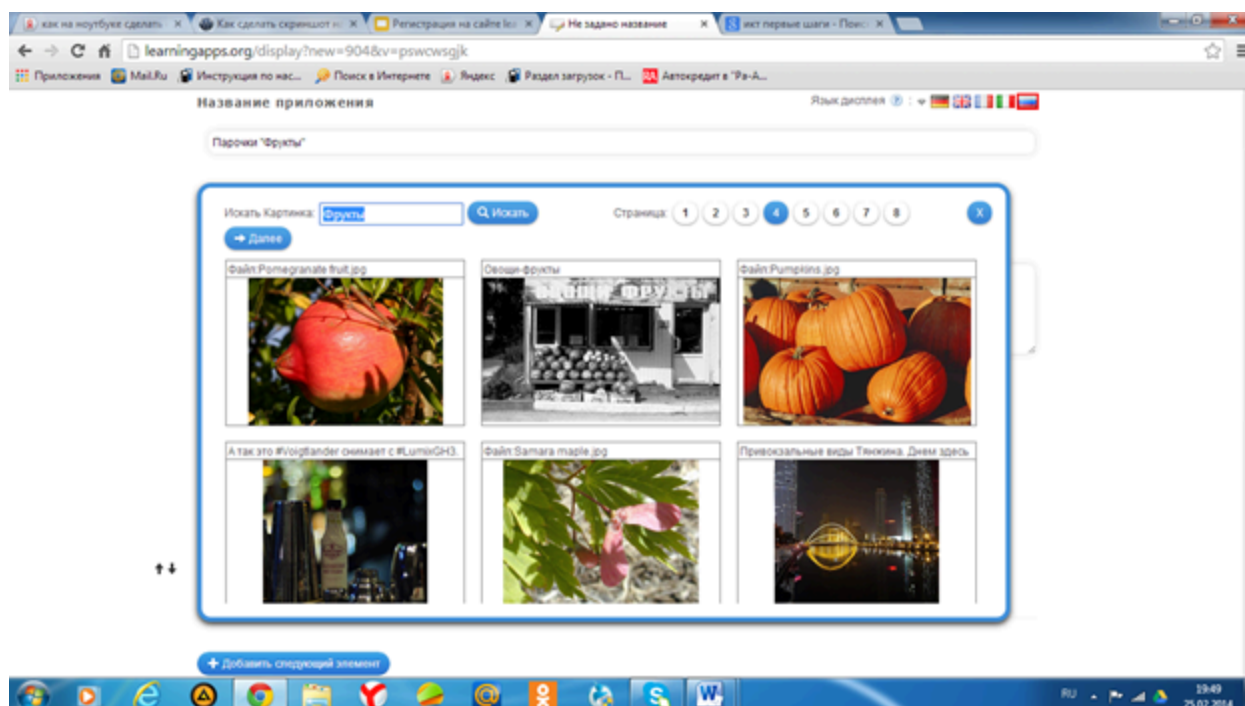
как на ноутбуке сделать × | Как сделать скриншот н × | Регистрация на сайте le × | Не задано название × | икт первые шаги - Поис ×

learningapps.org/display?new=904&v=pswcwsgjk

Приложения | Mail.Ru | Инструкция по нас... | Поиск в Интернете | Яндекс | Раздел загрузок - П... | Автокредит в "Ра-А...

Название приложения

Язык дисплея

Парочки "Фрукты"

Искать Картинка: Фрукты | Искать

Страница: 1 2 3 4 5 6 7 8

X

Далее

Файл:Pomegranate fruit.jpg

Овощи-фрукты

ОВОЩИ ФРУКТЫ

Файл:Pumpkins.jpg

А так это #Voigtlander снимает с #LumixGH3.

Файл:Samara maple.jpg

Привокзальные виды Тяньжина. Днем здесь

Добавить следующий элемент

RU

19:49
25.02.2014